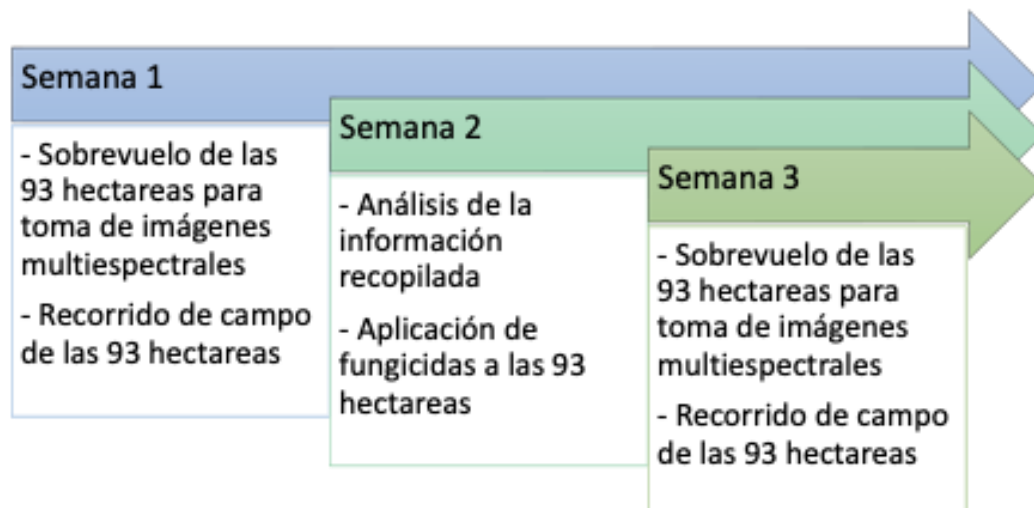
Semana 1

- Sobrevuelo de las 93 hectareas para toma de imágenes multiespectrales

- Recorrido de campo de las 93 hectareas

Semana 2

- Análisis de la información recopilada

- Aplicación de fungicidas a las 93 hectareas

Semana 3

- Sobrevuelo de las 93 hectareas para toma de imágenes multiespectrales

- Recorrido de campo de las 93 hectareas